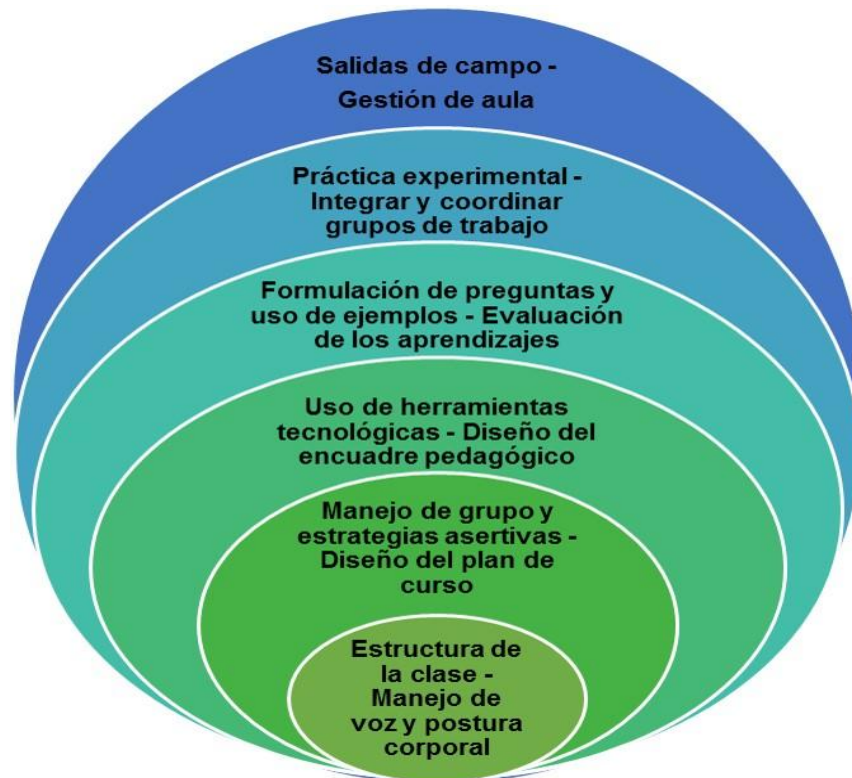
Salidas de campo - Gestión de aula

Práctica experimental - Integrar y coordinar grupos de trabajo

Formulación de preguntas y uso de ejemplos - Evaluación de los aprendizajes

Uso de herramientas tecnológicas - Diseño del encuadre pedagógico

Manejo de grupo y estrategias asertivas - Diseño del plan de curso

Estructura de la clase - Manejo de voz y postura corporal